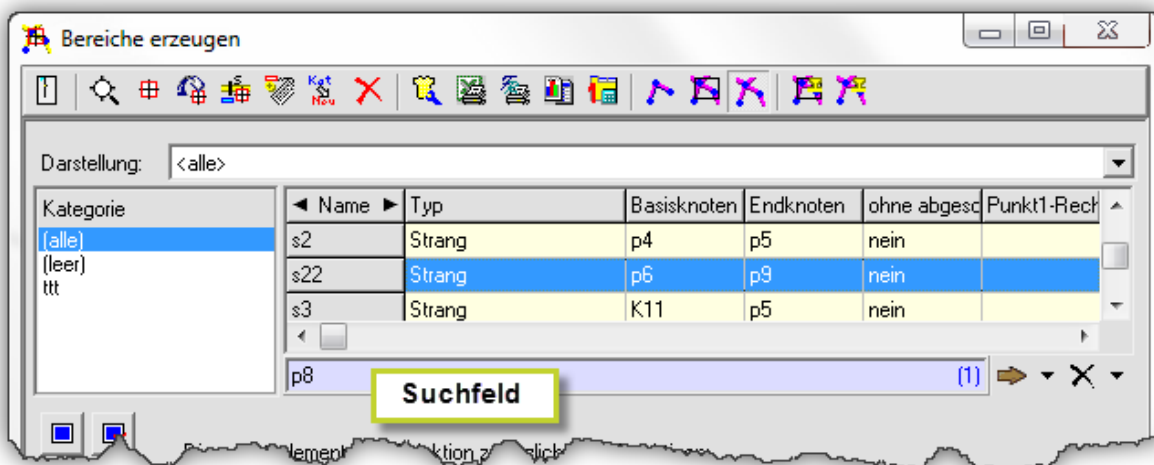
Bereiche erzeugen

Kat
Neu

Darstellung: <alle>

Kategorie
(alle)
(leer)
ttt

| ◄ Name ► | Typ | Basisknoten | Endknoten | ohne abgesc | Punkt1-Rech |
|---|---|---|---|---|---|
| s2 | Strang | p4 | p5 | nein | |
| s22 | Strang | p6 | p9 | nein | |
| s3 | Strang | K11 | p5 | nein | |

p8 (1)

Suchfeld

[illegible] lement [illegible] ktion z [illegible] lich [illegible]